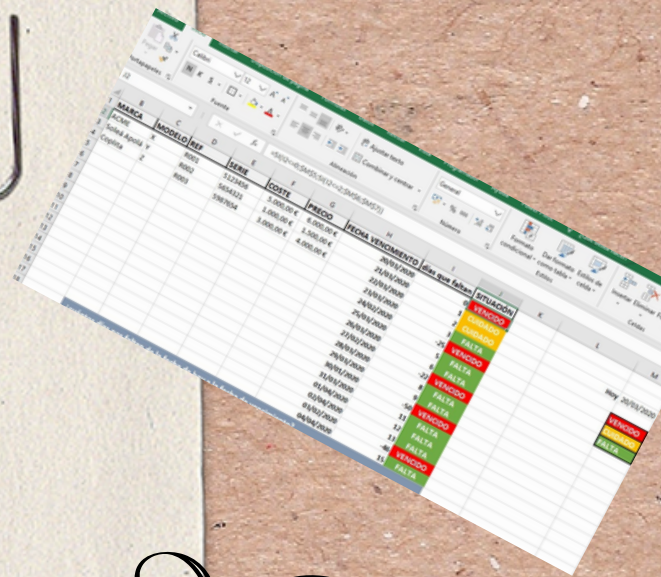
Portapapeles
Calibri
Fuente
Alineación
Ajustar texto
Combinar y centrar
General
Número
Formato condicional
Dar formato como tabla
Estilos de celda
Estilos
Insertar
Eliminar
Celdas

| MARCA | MODELO | REF | SERIE | COSTE | PRECIO | FECHA VENCIMIENTO | días que faltan | SITUACIÓN |
|---|---|---|---|---|---|---|---|---|
| ACME | X | R001 | 5123456 | 3.000,00 € | 5.000,00 € | 20/03/2020 | | VENCIDO |
| Soles Apolo | Y | R002 | 5654321 | 1.000,00 € | 1.500,00 € | 21/03/2020 | | CUIDADO |
| Cryptia | Z | R003 | 5987654 | 3.000,00 € | 4.000,00 € | 22/03/2020 | | CUIDADO |
| | | | | | | 23/03/2020 | | FALTA |
| | | | | | | 24/03/2020 | | VENCIDO |
| | | | | | | 25/03/2020 | | FALTA |
| | | | | | | 26/03/2020 | | FALTA |
| | | | | | | 27/03/2020 | | VENCIDO |
| | | | | | | 28/03/2020 | | FALTA |
| | | | | | | 29/03/2020 | | FALTA |
| | | | | | | 30/03/2020 | | VENCIDO |
| | | | | | | 31/03/2020 | 11 | FALTA |
| | | | | | | 01/04/2020 | 12 | FALTA |
| | | | | | | 02/04/2020 | 13 | FALTA |
| | | | | | | 03/04/2020 | 15 | VENCIDO |
| | | | | | | 04/04/2020 | | FALTA |

Hoy 20/03/2020

VENCIDO
CUIDADO
FALTA